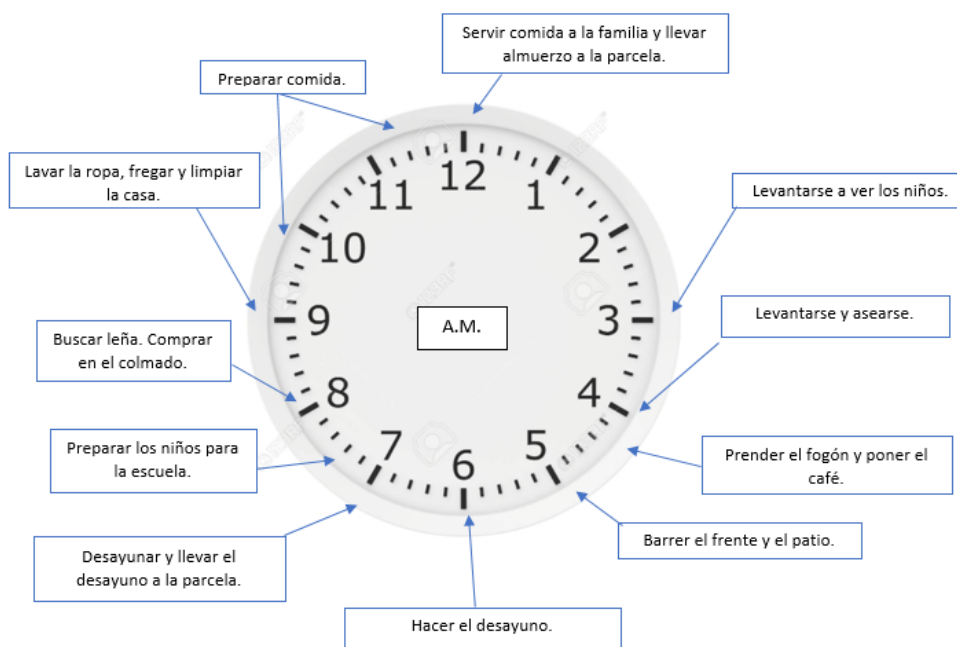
Servir comida a la familia y llevar almuerzo a la parcela.

Preparar comida.

Lavar la ropa, fregar y limpiar la casa.

Levantarse a ver los niños.

Levantarse y asearse.

Buscar leña. Comprar en el colmado.

A.M.

Preparar los niños para la escuela.

Prender el fogón y poner el café.

Barrer el frente y el patio.

Desayunar y llevar el desayuno a la parcela.

Hacer el desayuno.

12
1
2
3
4
5
6
7
8
9
10
11